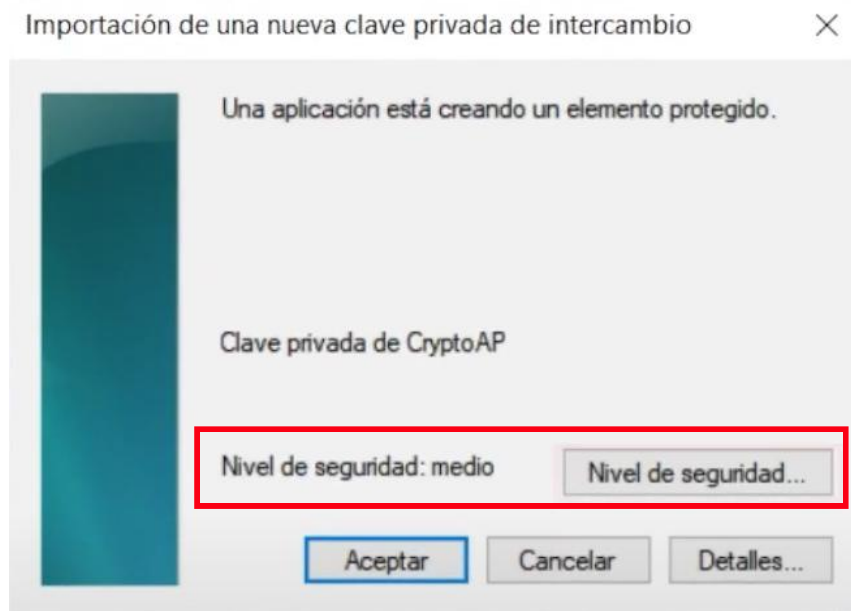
Importación de una nueva clave privada de intercambio ×

Una aplicación está creando un elemento protegido.

Clave privada de CryptoAP

Nivel de seguridad: medio

Nivel de seguridad...

Aceptar

Cancelar

Detalles...